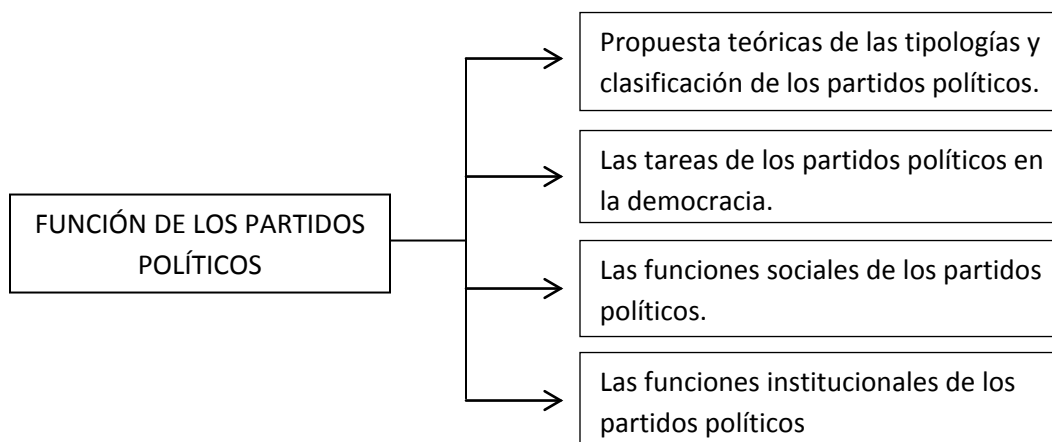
FUNCIÓN DE LOS PARTIDOS POLÍTICOS

Propuesta teóricas de las tipologías y clasificación de los partidos políticos.

Las tareas de los partidos políticos en la democracia.

Las funciones sociales de los partidos políticos.

Las funciones institucionales de los partidos políticos